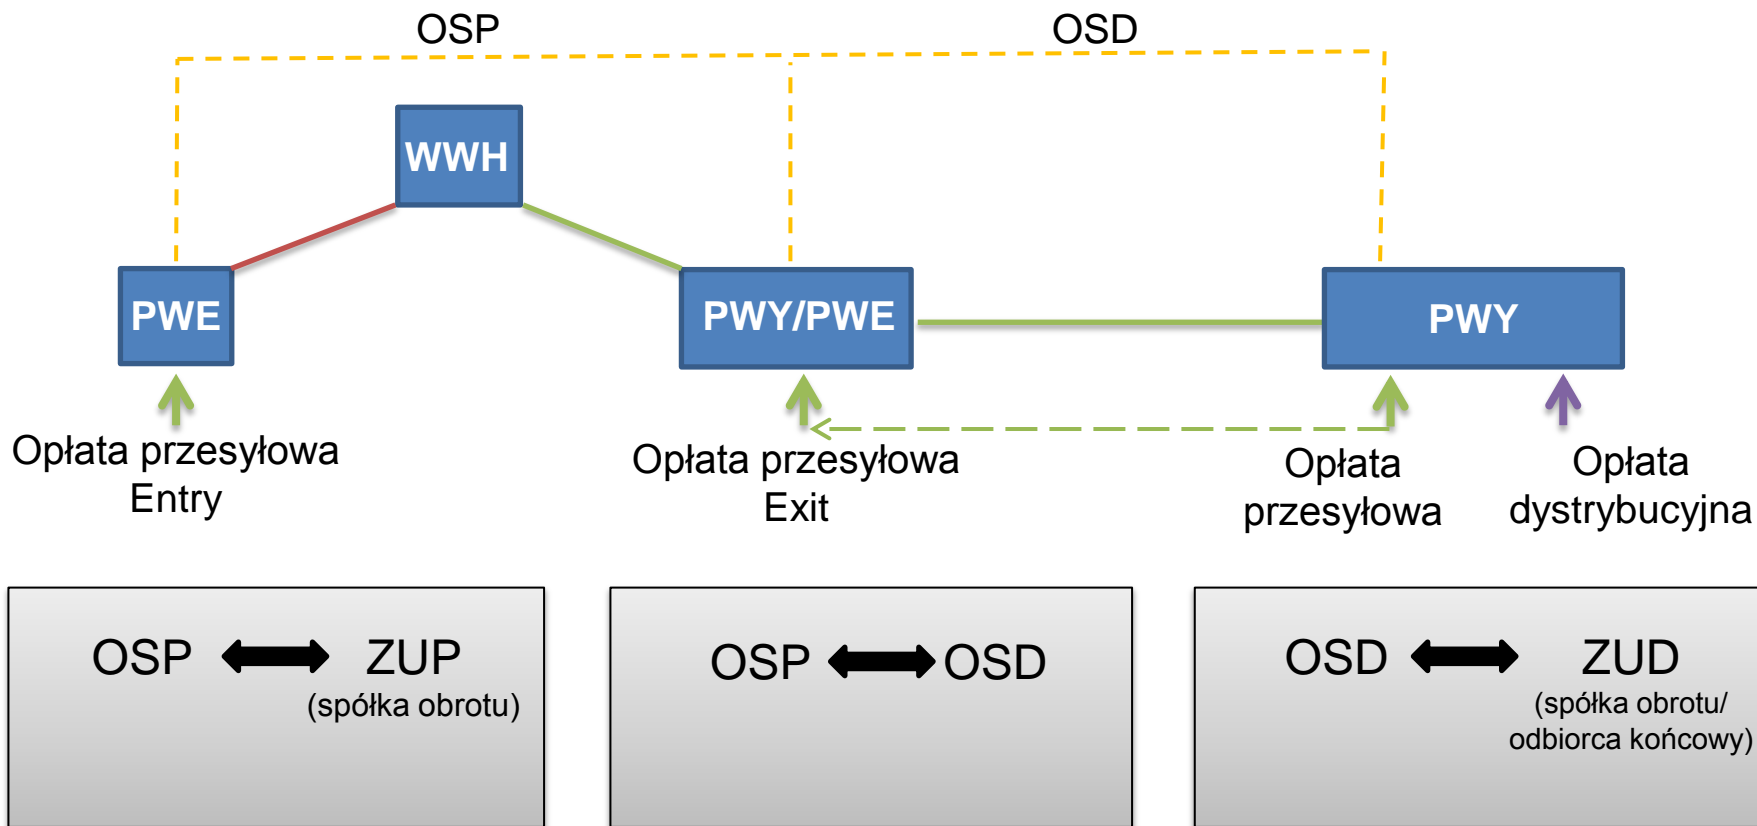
OSP

OSD

WWH

PWE

PWY/PWE

PWY

Opłata przesyłowa Entry

Opłata przesyłowa Exit

Opłata przesyłowa

Opłata dystrybucyjna

OSP ⟷ ZUP
(spółka obrotu)

OSP ⟷ OSD

OSD ⟷ ZUD
(spółka obrotu/ odbiorca końcowy)